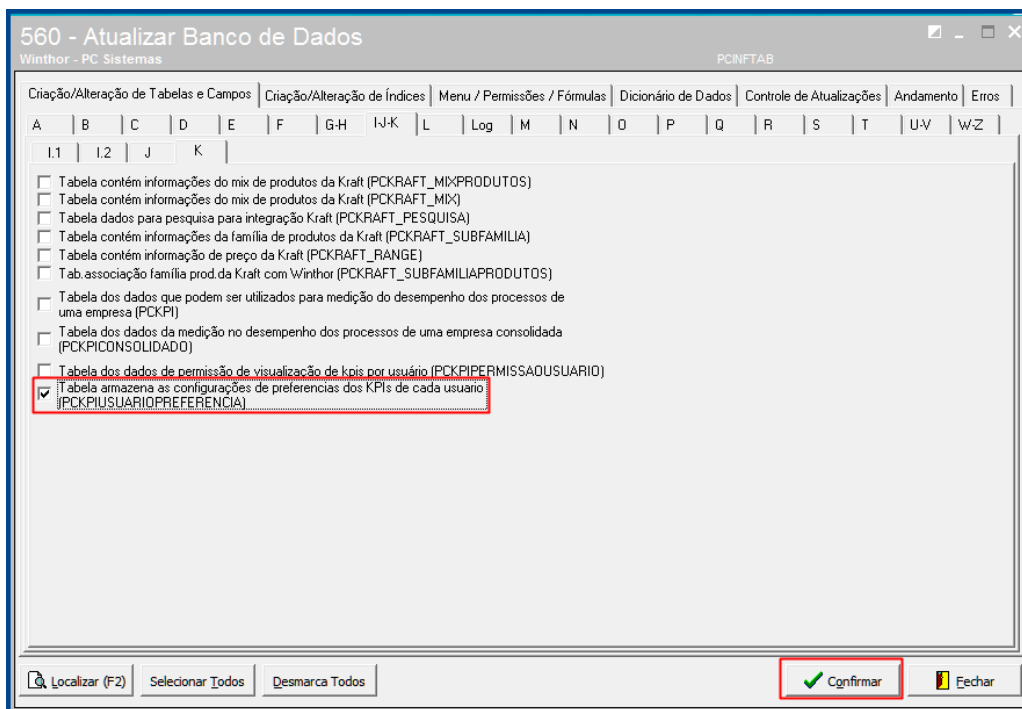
560 - Atualizar Banco de Dados
Winthor - PC Sistemas
PCINFTAB

Criação/Alteração de Tabelas e Campos | Criação/Alteração de Índices | Menu / Permissões / Fórmulas | Dicionário de Dados | Controle de Atualizações | Andamento | Erros

A | B | C | D | E | F | G-H | I-J-K | L | Log | M | N | O | P | Q | R | S | T | U-V | W-Z

I.1 | I.2 | J | K

Tabela contém informações do mix de produtos da Kraft (PCKRAFT_MIXPRODUTOS)
Tabela contém informações do mix de produtos da Kraft (PCKRAFT_MIX)
Tabela dados para pesquisa para integração Kraft (PCKRAFT_PESQUISA)
Tabela contém informações da família de produtos da Kraft (PCKRAFT_SUBFAMILIA)
Tabela contém informação de preço da Kraft (PCKRAFT_RANGE)
Tab.associação família prod.da Kraft com Winthor (PCKRAFT_SUBFAMILIAPRODUTOS)
Tabela dos dados que podem ser utilizados para medição do desempenho dos processos de uma empresa (PCKPI)
Tabela dos dados da medição no desempenho dos processos de uma empresa consolidada (PCKPICONSOLIDADO)
Tabela dos dados de permissão de visualização de kpis por usuário (PCKPIPERMISSAOUSUARIO)
Tabela armazena as configurações de preferencias dos KPIs de cada usuario (PCKPIUSUARIOPREFERENCIA)

Localizar (F2) | Selecionar Todos | Desmarca Todos | Confirmar | Fechar